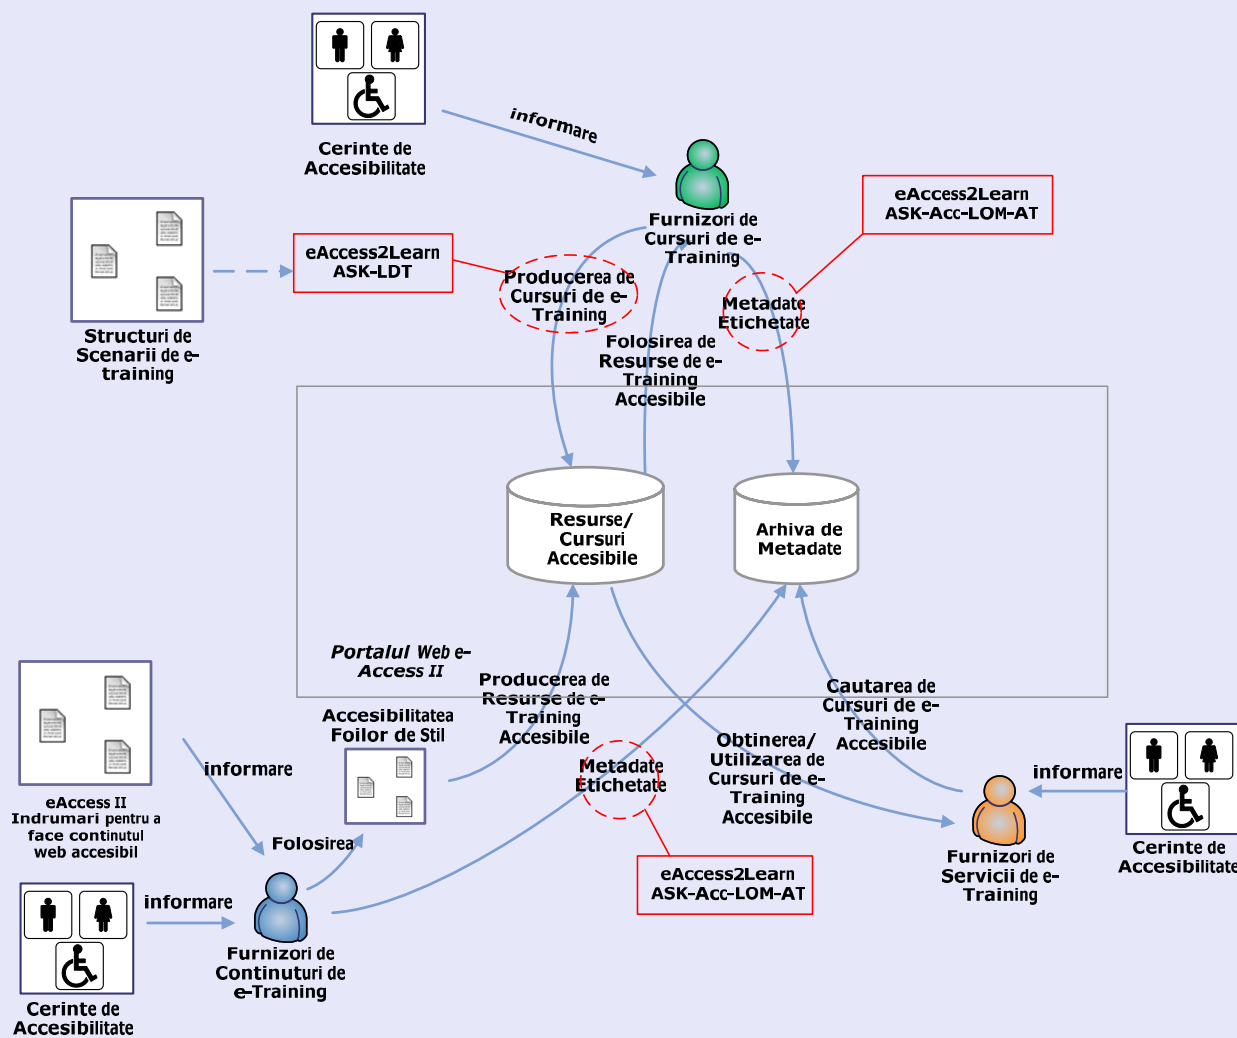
Cerinte de Accesibilitate

informare

Furnizori de Cursuri de e-Training

eAccess2Learn ASK-Acc-LOM-AT

Structuri de Scenarii de e-training

eAccess2Learn ASK-LDT

Producerea de Cursuri de e-Training

Metadate Etichetate

Folosirea de Resurse de e-Training Accesibile

Resurse/ Cursuri Accesibile

Arhiva de Metadate

Portalul Web e-Access II

eAccess II Indrumari pentru a face continutul web accesibil

informare

Accesibilitatea Foilor de Stil

Producerea de Resurse de e-Training Accesibile

Metadate Etichetate

Cautarea de Cursuri de e-Training Accesibile

Obtinerea/ Utilizarea de Cursuri de e-Training Accesibile

informare

Cerinte de Accesibilitate

Folosirea

informare

Cerinte de Accesibilitate

Furnizori de Continuturi de e-Training

eAccess2Learn ASK-Acc-LOM-AT

Furnizori de Servicii de e-Training